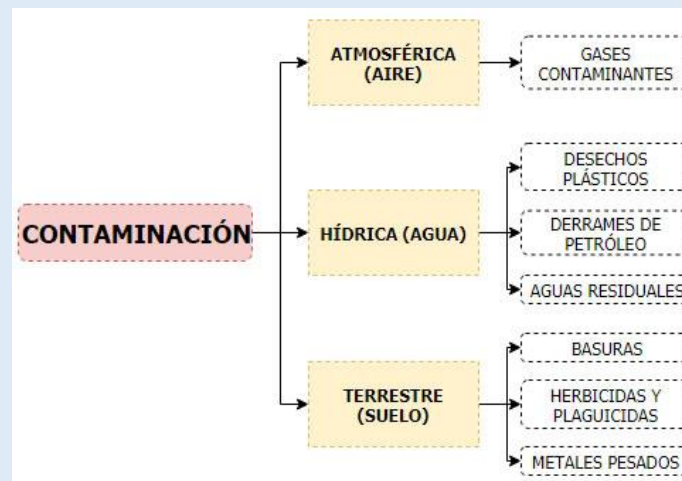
CONTAMINACIÓN

ATMOSFÉRICA (AIRE)

GASES CONTAMINANTES

HÍDRICA (AGUA)

DESECHOS PLÁSTICOS

DERRAMES DE PETRÓLEO

AGUAS RESIDUALES

TERRESTRE (SUELO)

BASURAS

HERBICIDAS Y PLAGUICIDAS

METALES PESADOS